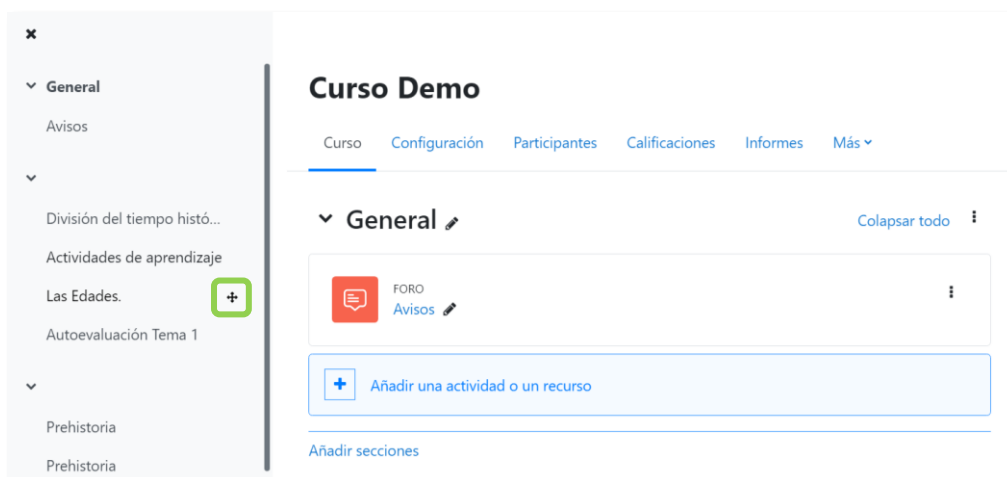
×

General

Avisos

División del tiempo histó...

Actividades de aprendizaje

Las Edades.

Autoevaluación Tema 1

Prehistoria

Prehistoria

Curso Demo

Curso Configuración Participantes Calificaciones Informes Más

General

Colapsar todo

FORO
Avisos

+ Añadir una actividad o un recurso

Añadir secciones